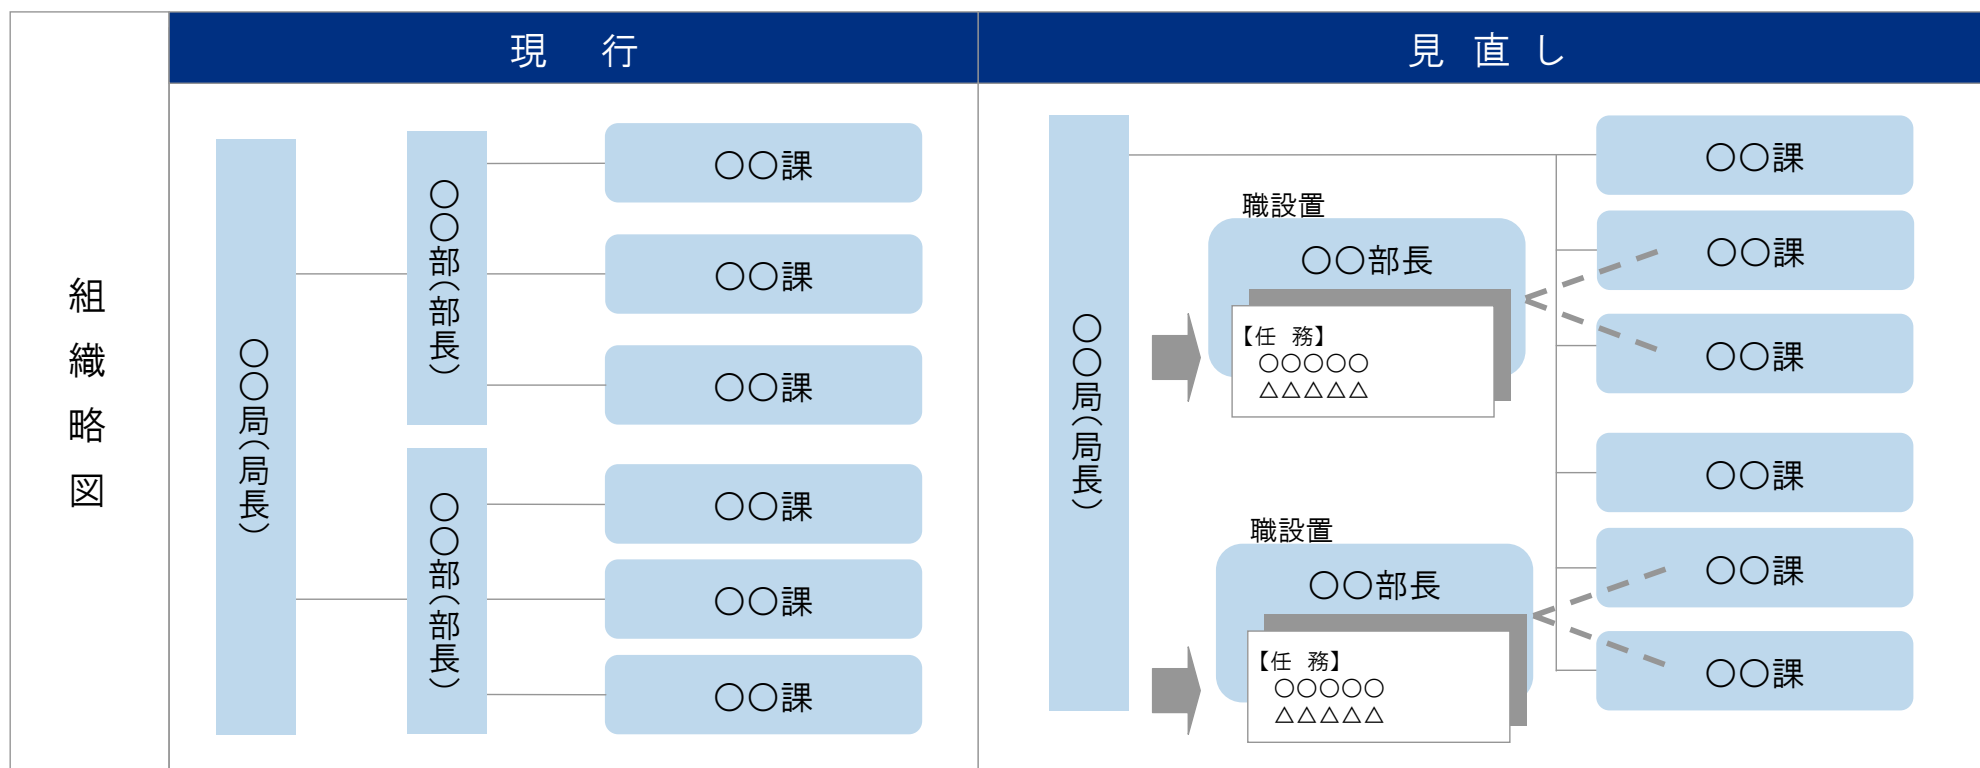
| | 現　行 | 見直し |
|---|---|---|
| 組織略図 | | |

○○局（局長）

○○部（部長）

○○課

○○課

○○課

○○部（部長）

○○課

○○課

○○課

○○局（局長）

職設置

○○部長

【任　務】
○○○○○
△△△△△

職設置

○○部長

【任　務】
○○○○○
△△△△△

○○課

○○課

○○課

○○課

○○課

○○課